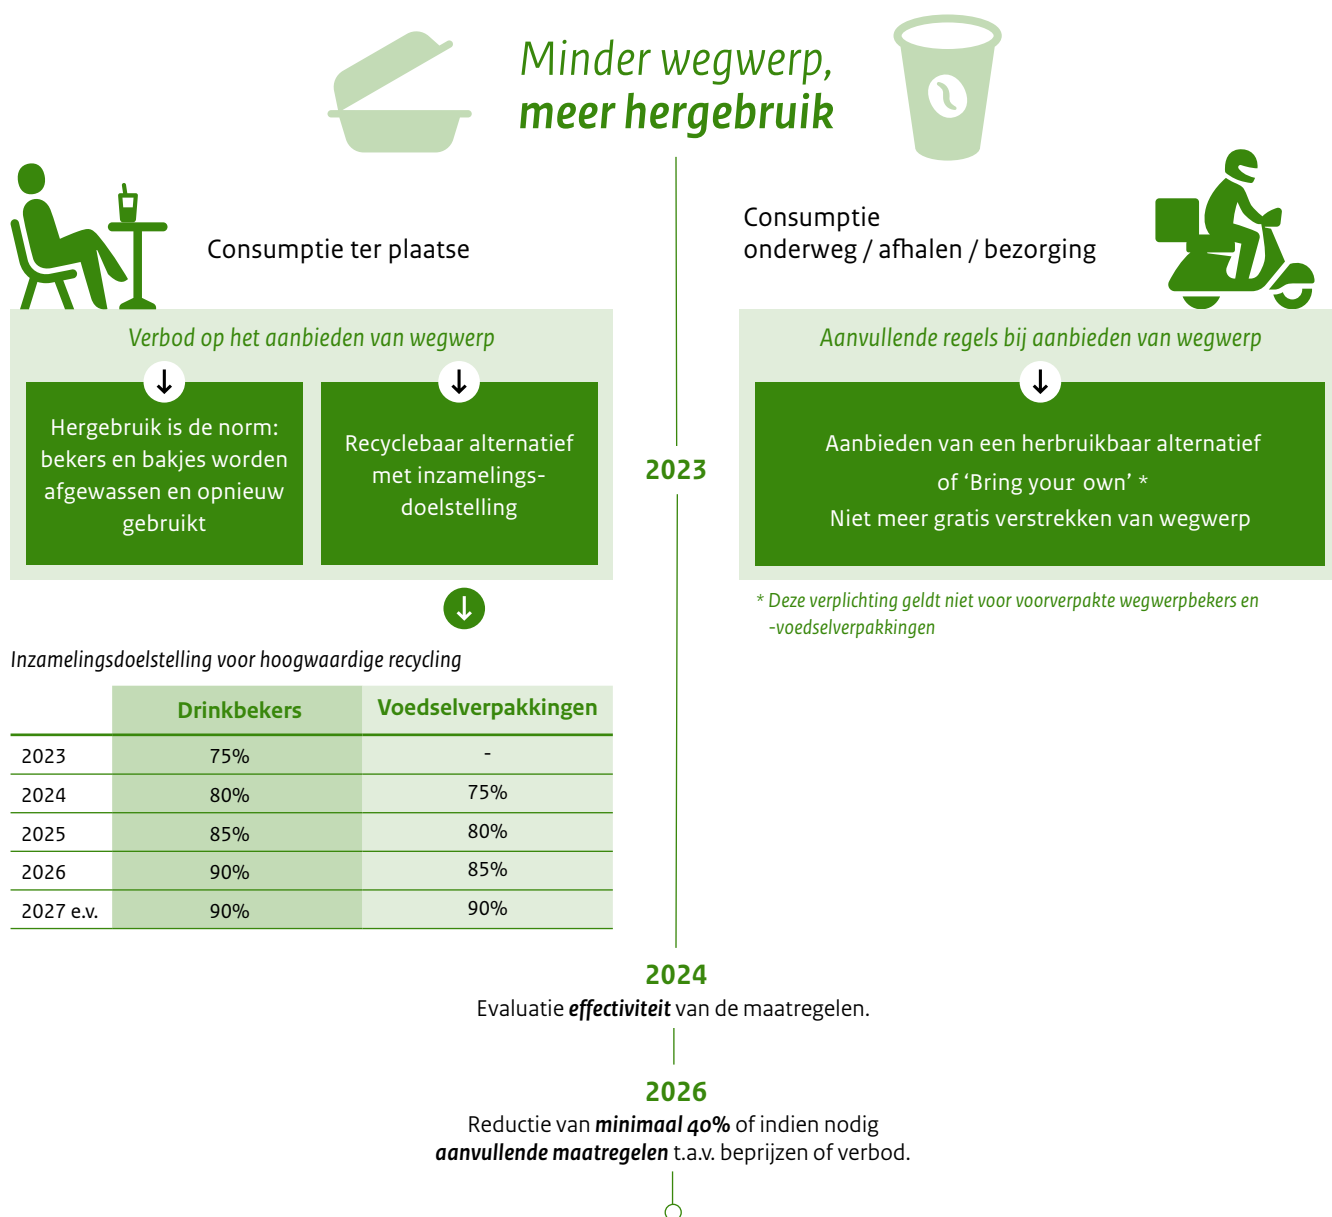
Minder wegwerp, meer hergebruik

Consumptie ter plaatse

Consumptie onderweg / afhalen / bezorging

Verbod op het aanbieden van wegwerp

Hergebruik is de norm: bekers en bakjes worden afgewassen en opnieuw gebruikt

Recyclebaar alternatief met inzamelingsdoelstelling

2023

Aanvullende regels bij aanbieden van wegwerp

Aanbieden van een herbruikbaar alternatief of ‘Bring your own’ *

Niet meer gratis verstrekken van wegwerp

* Deze verplichting geldt niet voor voorverpakte wegwerpbekers en -voedselverpakkingen

Inzamelingsdoelstelling voor hoogwaardige recycling

| | Drinkbekers | Voedselverpakkingen |
|---|---|---|
| 2023 | 75% | - |
| 2024 | 80% | 75% |
| 2025 | 85% | 80% |
| 2026 | 90% | 85% |
| 2027 e.v. | 90% | 90% |

2024
Evaluatie ***effectiviteit*** van de maatregelen.

2026
Reductie van ***minimaal 40%*** of indien nodig ***aanvullende maatregelen*** t.a.v. beprijzen of verbod.